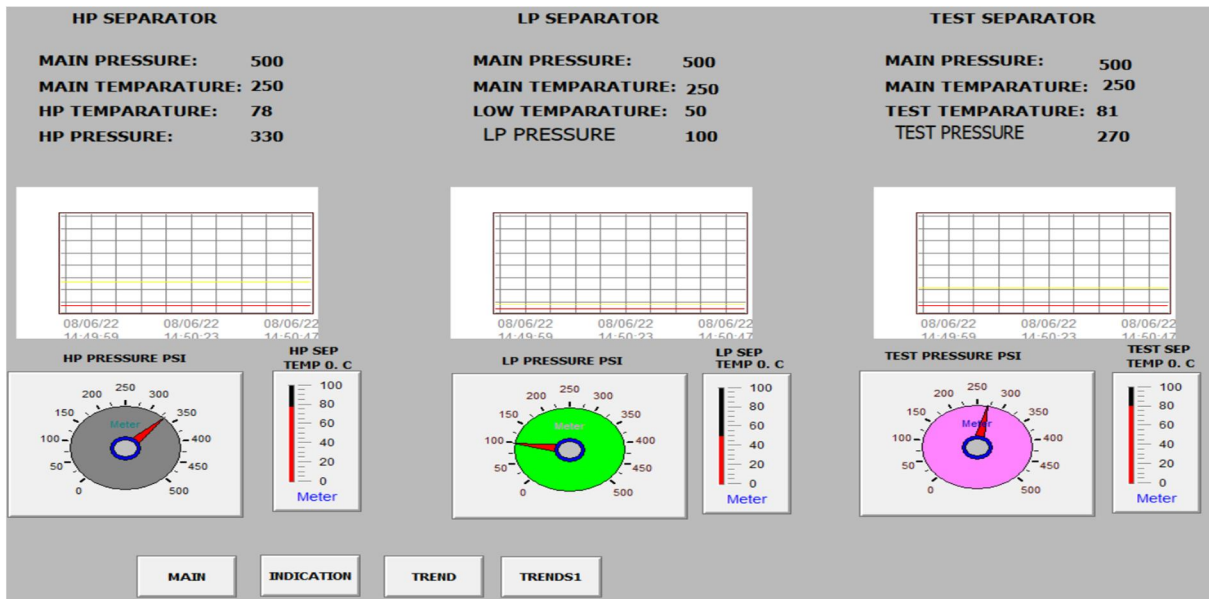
HP SEPARATOR

MAIN PRESSURE: 500
MAIN TEMPARATURE: 250
HP TEMPARATURE: 78
HP PRESSURE: 330

08/06/22 14:49:59
08/06/22 14:50:23
08/06/22 14:50:47

HP PRESSURE PSI

0 50 100 150 200 250 300 350 400 450 500
Meter

HP SEP TEMP 0. C

100 80 60 40 20 0
Meter

LP SEPARATOR

MAIN PRESSURE: 500
MAIN TEMPARATURE: 250
LOW TEMPARATURE: 50
LP PRESSURE 100

08/06/22 14:49:59
08/06/22 14:50:23
08/06/22 14:50:47

LP PRESSURE PSI

0 50 100 150 200 250 300 350 400 450 500
Meter

LP SEP TEMP 0. C

100 80 60 40 20 0
Meter

TEST SEPARATOR

MAIN PRESSURE: 500
MAIN TEMPARATURE: 250
TEST TEMPARATURE: 81
TEST PRESSURE 270

08/06/22 14:49:59
08/06/22 14:50:23
08/06/22 14:50:47

TEST PRESSURE PSI

0 50 100 150 200 250 300 350 400 450 500
Meter

TEST SEP TEMP 0. C

100 80 60 40 20 0
Meter

MAIN
INDICATION
TREND
TRENDS1